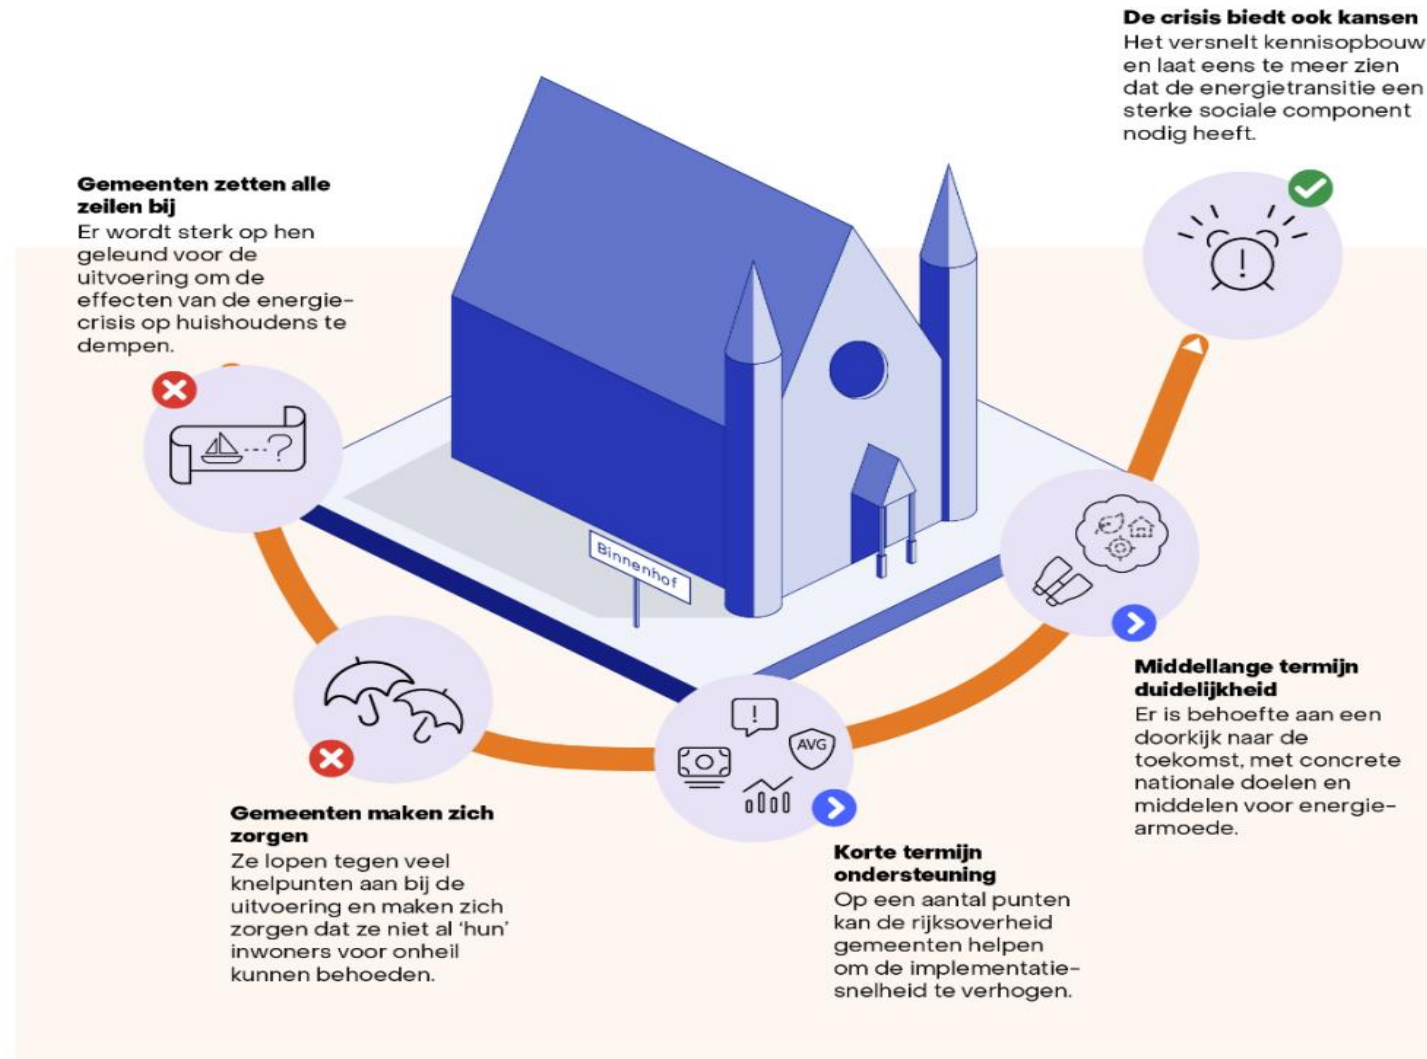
De crisis biedt ook kansen
Het versnelt kennisopbouw en laat eens te meer zien dat de energietransitie een sterke sociale component nodig heeft.

Gemeenten zetten alle zeilen bij
Er wordt sterk op hen geleund voor de uitvoering om de effecten van de energiecrisis op huishoudens te dempen.

Binnenhof

AVG

Middellange termijn duidelijkheid
Er is behoefte aan een doorkijk naar de toekomst, met concrete nationale doelen en middelen voor energiearmoede.

Gemeenten maken zich zorgen
Ze lopen tegen veel knelpunten aan bij de uitvoering en maken zich zorgen dat ze niet al 'hun' inwoners voor onheil kunnen behoeden.

Korte termijn ondersteuning
Op een aantal punten kan de rijksoverheid gemeenten helpen om de implementatiesnelheid te verhogen.